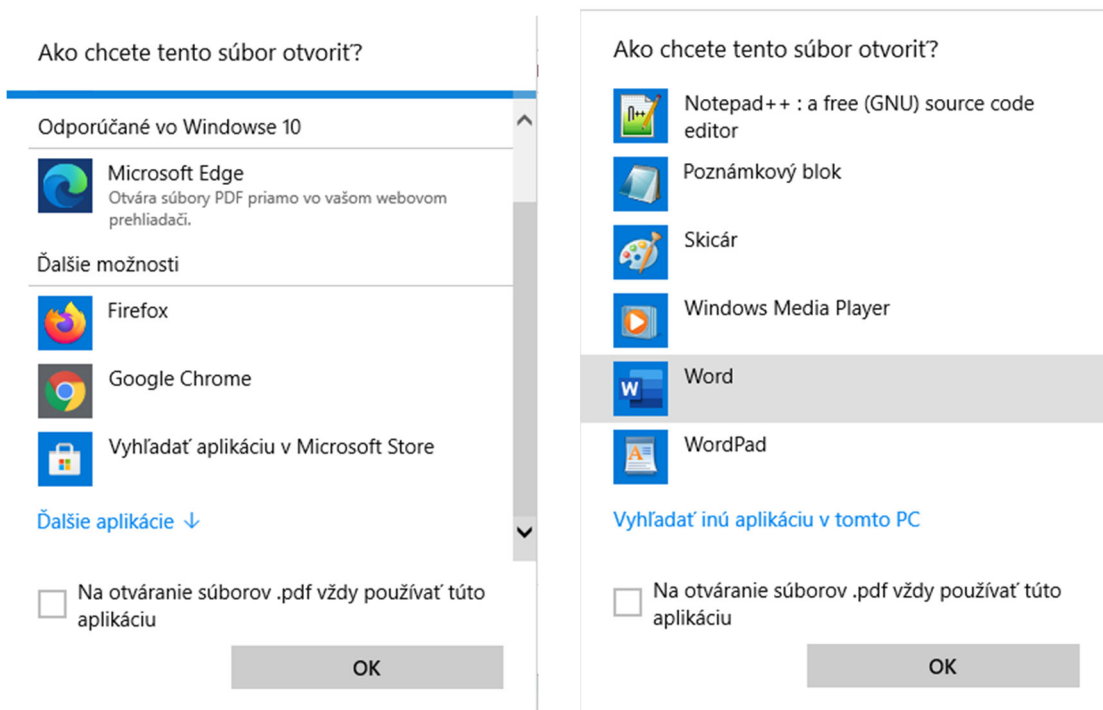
Ako chcete tento súbor otvoriť?

Odporúčané vo Windowse 10

Microsoft Edge
Otvára súbory PDF priamo vo vašom webovom prehliadači.

Ďalšie možnosti

Firefox

Google Chrome

Vyhľadať aplikáciu v Microsoft Store

Ďalšie aplikácie ↓

Na otváranie súborov .pdf vždy používať túto aplikáciu

OK

Ako chcete tento súbor otvoriť?

Notepad++ : a free (GNU) source code editor

Poznámkový blok

Skicár

Windows Media Player

Word

WordPad

Vyhľadať inú aplikáciu v tomto PC

Na otváranie súborov .pdf vždy používať túto aplikáciu

OK